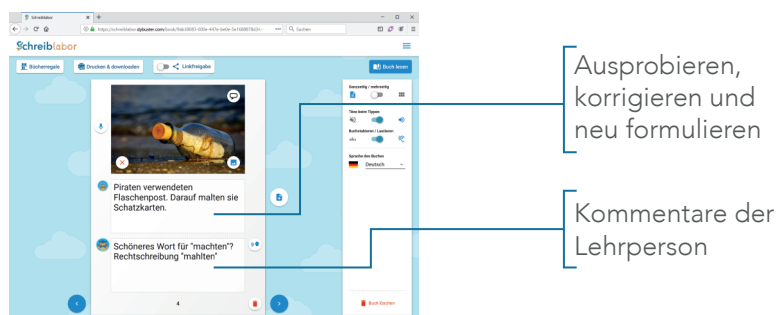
Schreiblabor
https://schreiblabor.dybuster.com/book/9ab38083-0054-447e-be0e-5e1089078d31/
Suchen
Schreiblabor
Bücherregale
Drucken & downloaden
Linkfreigabe
Buch lesen
Ganzseitig / zweiseitig
Töne beim Tippen
Buchstabieren / Lautieren
Sprache des Buches
Deutsch
Piraten verwendeten Flaschenpost. Darauf malten sie Schatzkarten.
Schöneres Wort für "machten"? Rechtschreibung "mahlten"
4
Buch löschen
Ausprobieren, korrigieren und neu formulieren
Kommentare der Lehrperson